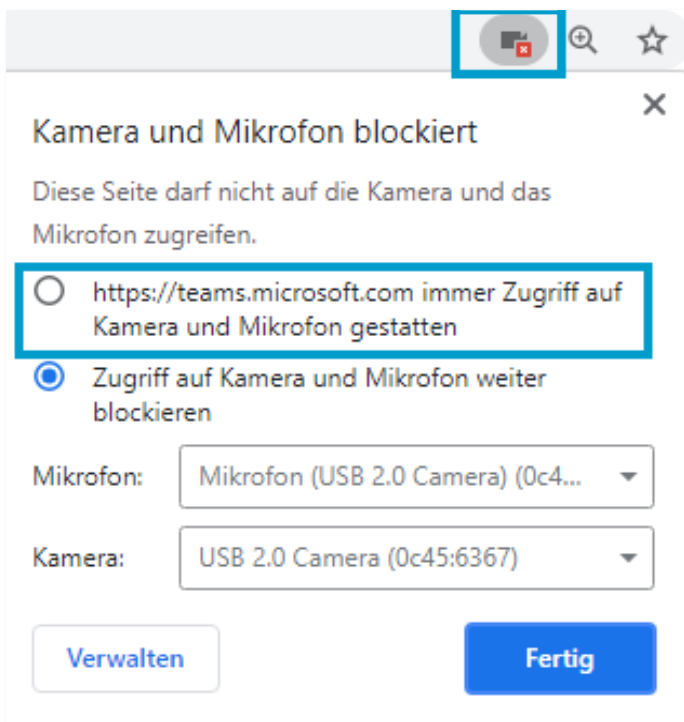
Kamera und Mikrofon blockiert

Diese Seite darf nicht auf die Kamera und das Mikrofon zugreifen.

https://teams.microsoft.com immer Zugriff auf Kamera und Mikrofon gestatten

Zugriff auf Kamera und Mikrofon weiter blockieren

Mikrofon: Mikrofon (USB 2.0 Camera) (0c4...

Kamera: USB 2.0 Camera (0c45:6367)

Verwalten

Fertig